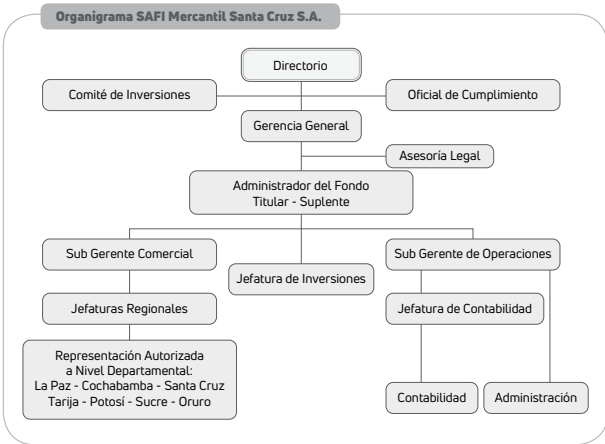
Organigrama SAFI Mercantil Santa Cruz S.A.

Directorio

Comité de Inversiones

Oficial de Cumplimiento

Gerencia General

Asesoría Legal

Administrador del Fondo
Titular - Suplente

Sub Gerente Comercial

Jefatura de Inversiones

Sub Gerente de Operaciones

Jefaturas Regionales

Jefatura de Contabilidad

Representación Autorizada a Nivel Departamental:
La Paz - Cochabamba - Santa Cruz
Tarija - Potosí - Sucre - Oruro

Contabilidad

Administración